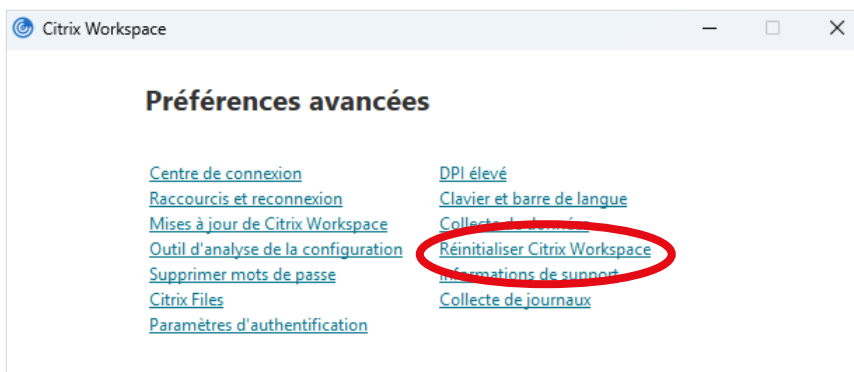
Citrix Workspace

Préférences avancées

Centre de connexion
Raccourcis et reconnexion
Mises à jour de Citrix Workspace
Outil d'analyse de la configuration
Supprimer mots de passe
Citrix Files
Paramètres d'authentification

DPI élevé
Clavier et barre de langue
Collecte de données
Réinitialiser Citrix Workspace
Informations de support
Collecte de journaux